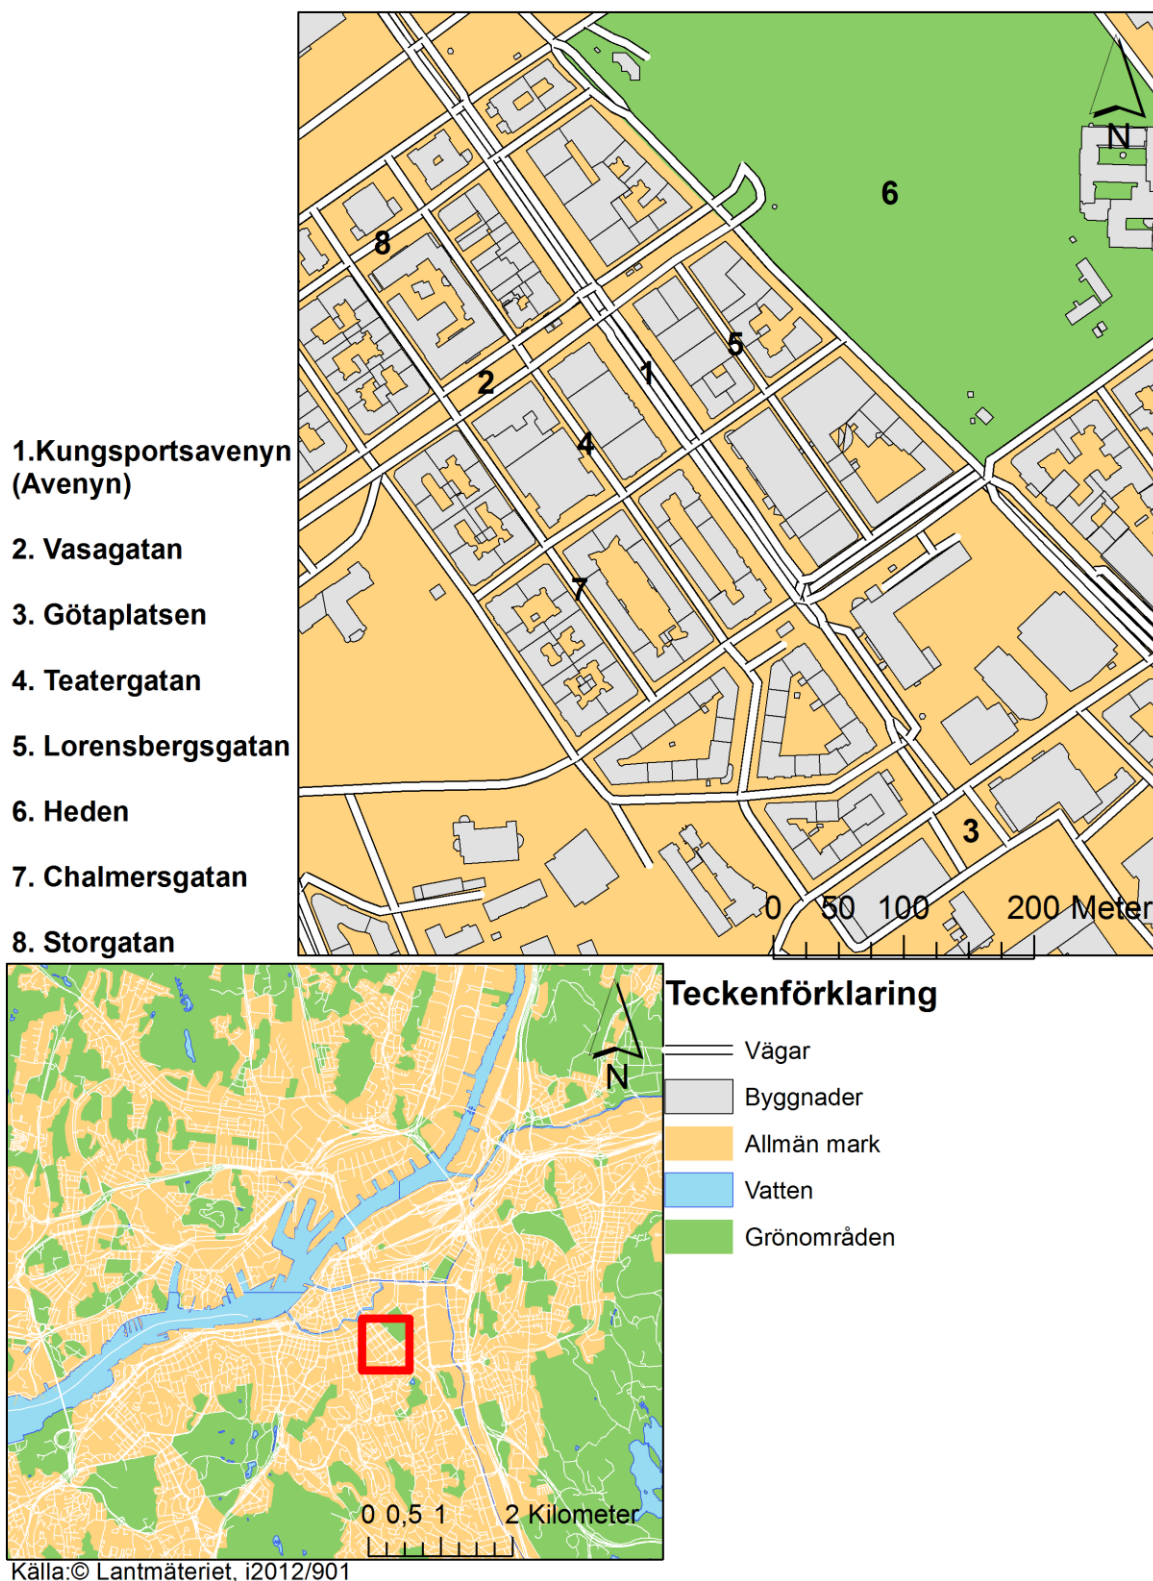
1.Kungsportsavenyn (Avenyn)

2. Vasagatan

3. Götaplatsen

4. Teatergatan

5. Lorensbergsgatan

6. Heden

7. Chalmersgatan

8. Storgatan

N

6

8

5

2

1

4

7

3

0 50 100 200 Meter

N

0 0,5 1 2 Kilometer

Teckenförklaring

Vägar

Byggnader

Allmän mark

Vatten

Grönområden

Källa:© Lantmäteriet, i2012/901